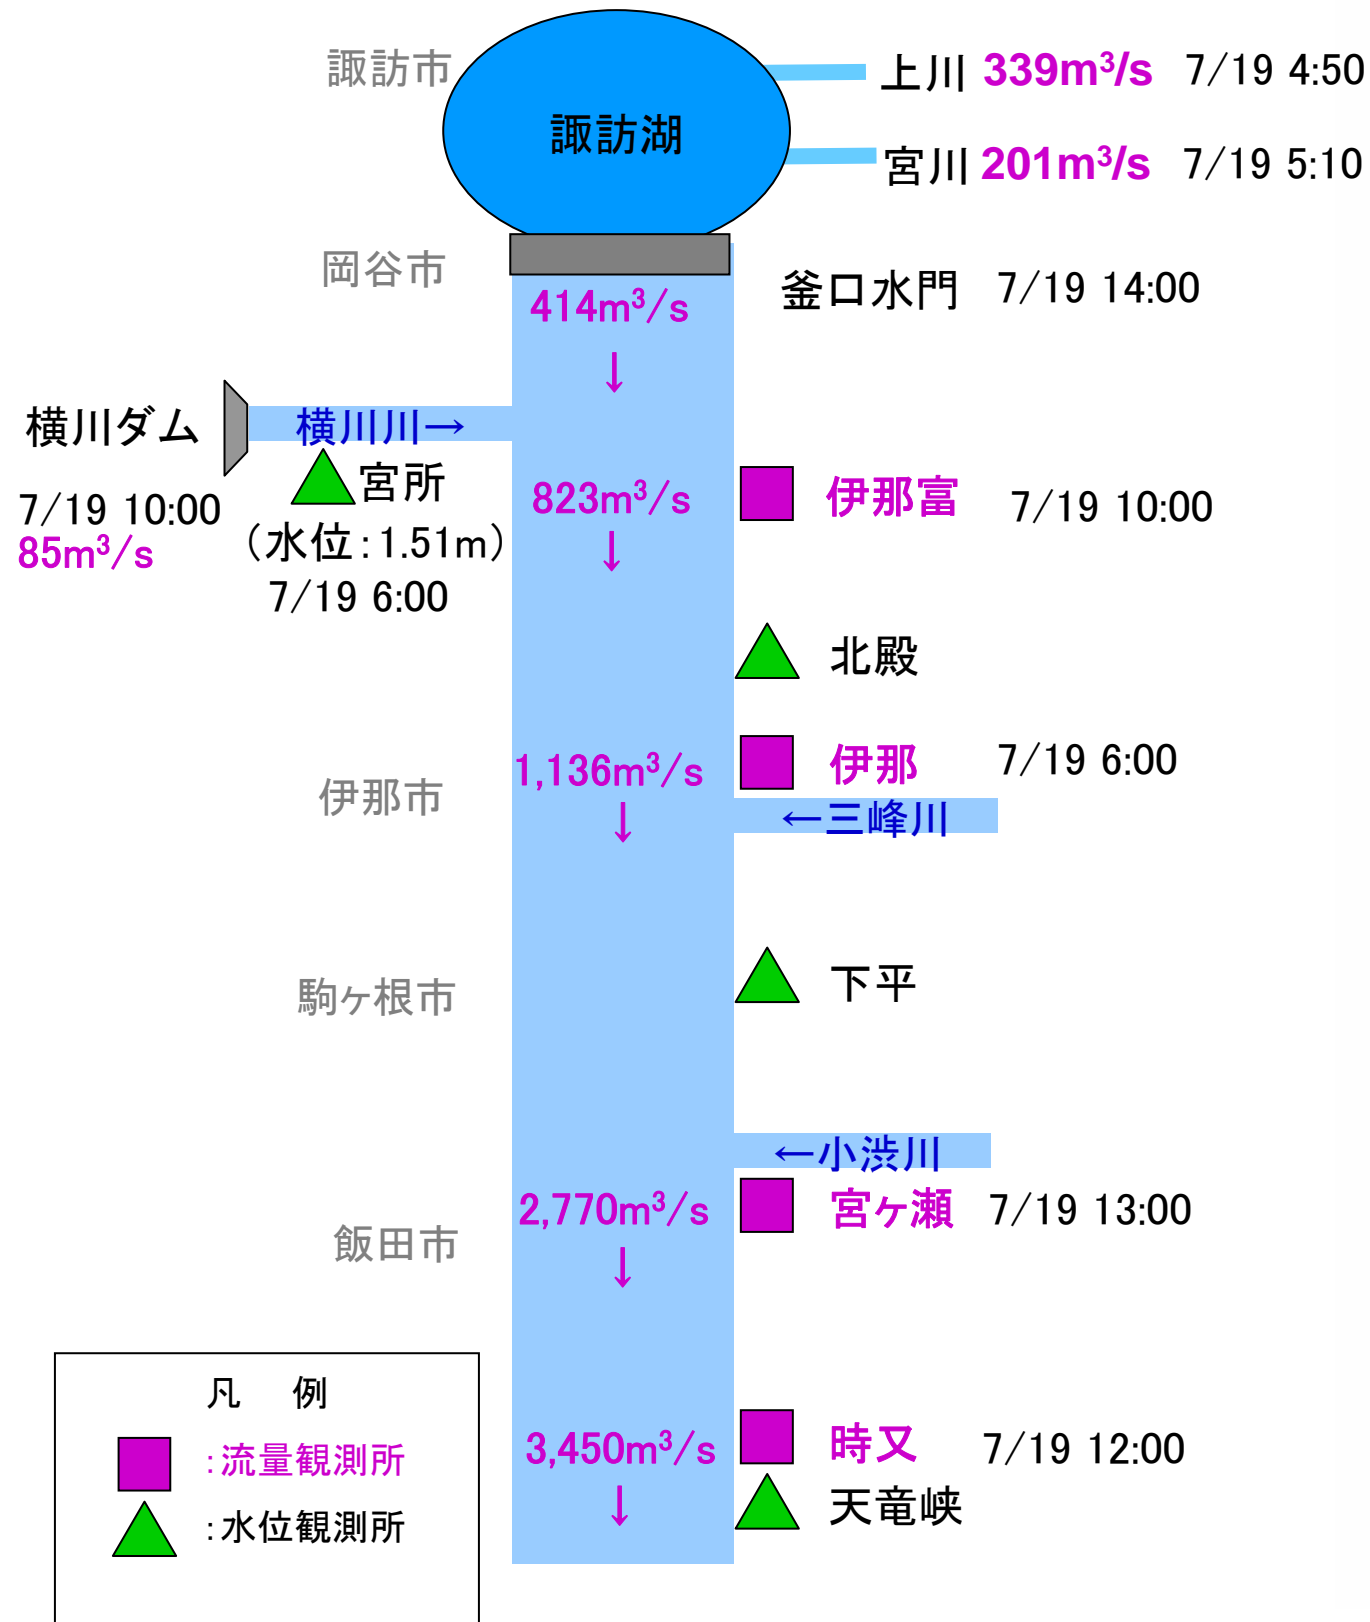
諏訪市

諏訪湖

上川 339m$^3$/s 7/19 4:50

宮川 201m$^3$/s 7/19 5:10

岡谷市

釜口水門 7/19 14:00

414m$^3$/s
↓

横川ダム

横川川→

宮所
（水位：1.51m）
7/19 6:00

7/19 10:00
85m$^3$/s

823m$^3$/s
↓

伊那富 7/19 10:00

北殿

伊那市

1,136m$^3$/s
↓

伊那 7/19 6:00

←三峰川

駒ヶ根市

下平

←小渋川

飯田市

2,770m$^3$/s
↓

宮ヶ瀬 7/19 13:00

3,450m$^3$/s
↓

時又 7/19 12:00

天竜峡

凡 例
：流量観測所
：水位観測所